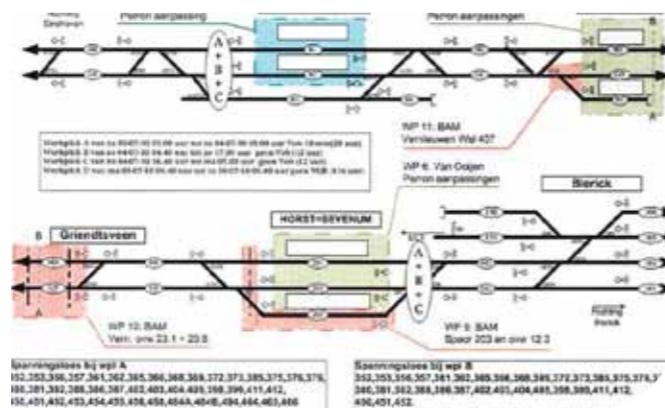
Richting Eindhoven

Perron aanpassing

Perron aanpassingen

A
+
B
+
C

Werkplek A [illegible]
Werkplek B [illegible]
Werkplek C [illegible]
Werkplek D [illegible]

WP 11: BAM
Vernieuwen Wal 407

WP 6: Van Dooijen
Perron aanpassingen

Blerick

B

Griendtsveen

HORST-SEVENUM

A
+
B
+
C

A

WP 10: BAM
Vern. ovw 23.1 + 23.0

WP 9: BAM
Spoor 203 en ovw 12.3

Richting Blerick

Spanningsloos bij wpl A
352,353,356,357,361,362,365,366,368,369,372,373,385,375,376,379,
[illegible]

Spanningsloos bij wpl B
352,353,356,357,361,362,365,366,368,369,372,373,385,375,376,3
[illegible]